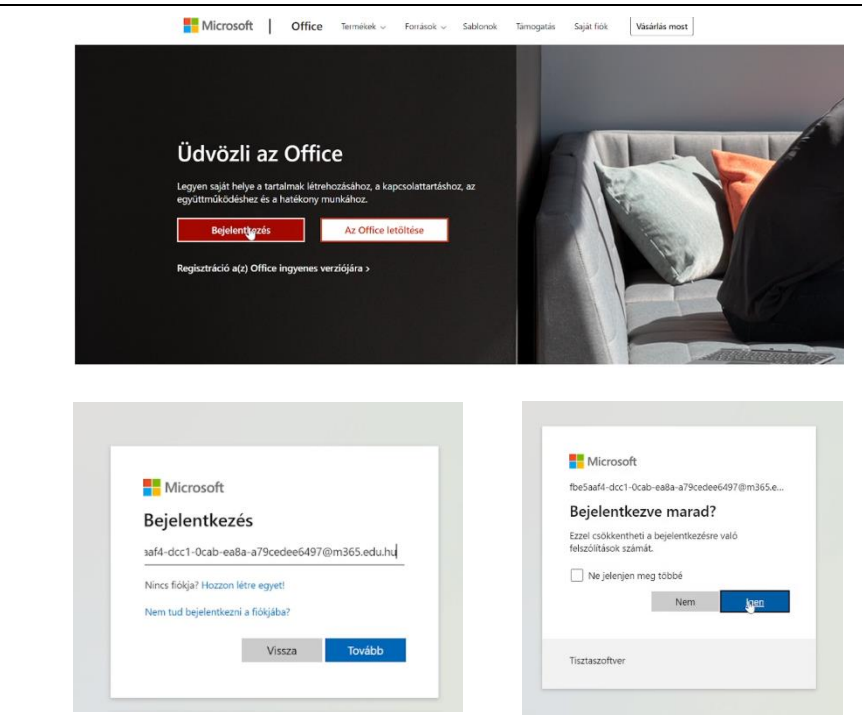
Microsoft | Office Termékek ⌄ Források ⌄ Sablonok Támogatás Saját fiók Vásárlás most

Üdvözli az Office

Legyen saját helye a tartalmak létrehozásához, a kapcsolattartáshoz, az együttműködéshez és a hatékony munkához.

Bejelentkezés

Az Office letöltése

Regisztráció a(z) Office ingyenes verziójára >

Microsoft

Bejelentkezés

aaf4-dcc1-0cab-ea8a-a79cedee6497@m365.edu.hu

Nincs fiókja? Hozzon létre egyet!

Nem tud bejelentkezni a fiókjába?

Vissza

Tovább

Microsoft

fbe5aaf4-dcc1-0cab-ea8a-a79cedee6497@m365.e...

Bejelentkezve marad?

Ezzel csökkentheti a bejelentkezésre való felszólítások számát.

Ne jelenjen meg többé

Nem

Igen

Tisztaszoftver